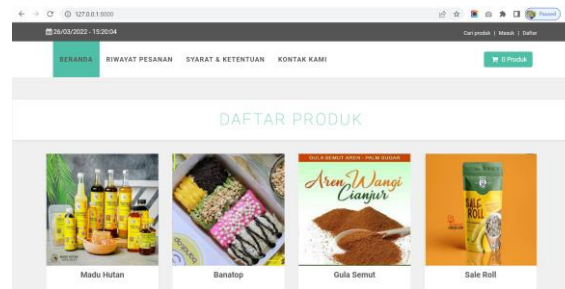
127.0.0.1:8000

Paused

26/03/2022 - 15:20:04

Cari produk | Masuk | Daftar

BERANDA RIWAYAT PESANAN SYARAT & KETENTUAN KONTAK KAMI

0 Produk

DAFTAR PRODUK

GULA SEMUT AREN - PALM SUGAR

Aren Wangi Cianjur

SALE ROLL

Madu Hutan

Banatop

Gula Semut

Sale Roll